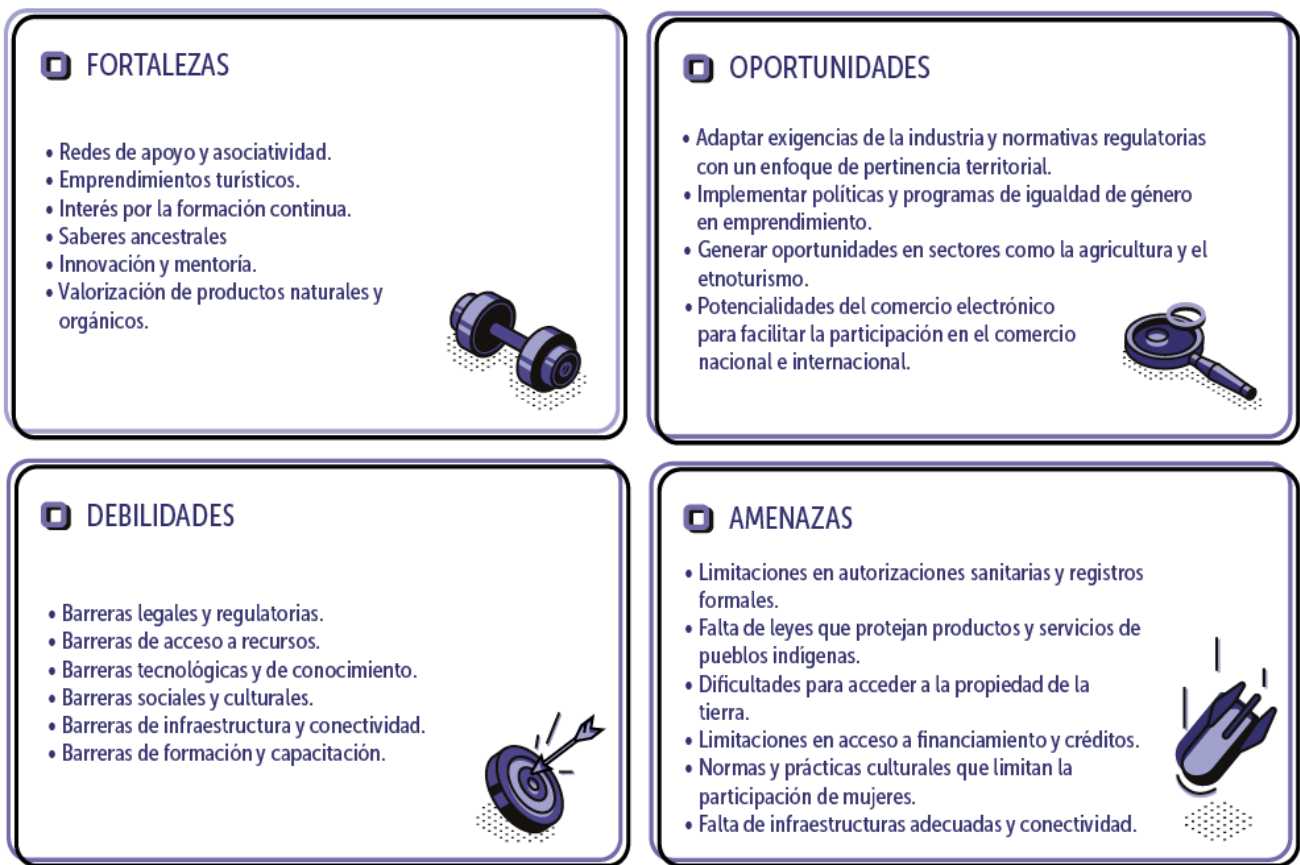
FORTALEZAS

• Redes de apoyo y asociatividad.
• Emprendimientos turísticos.
• Interés por la formación continua.
• Saberes ancestrales
• Innovación y mentoría.
• Valorización de productos naturales y orgánicos.

OPORTUNIDADES

• Adaptar exigencias de la industria y normativas regulatorias con un enfoque de pertinencia territorial.
• Implementar políticas y programas de igualdad de género en emprendimiento.
• Generar oportunidades en sectores como la agricultura y el etnoturismo.
• Potencialidades del comercio electrónico para facilitar la participación en el comercio nacional e internacional.

DEBILIDADES

• Barreras legales y regulatorias.
• Barreras de acceso a recursos.
• Barreras tecnológicas y de conocimiento.
• Barreras sociales y culturales.
• Barreras de infraestructura y conectividad.
• Barreras de formación y capacitación.

AMENAZAS

• Limitaciones en autorizaciones sanitarias y registros formales.
• Falta de leyes que protejan productos y servicios de pueblos indígenas.
• Dificultades para acceder a la propiedad de la tierra.
• Limitaciones en acceso a financiamiento y créditos.
• Normas y prácticas culturales que limitan la participación de mujeres.
• Falta de infraestructuras adecuadas y conectividad.